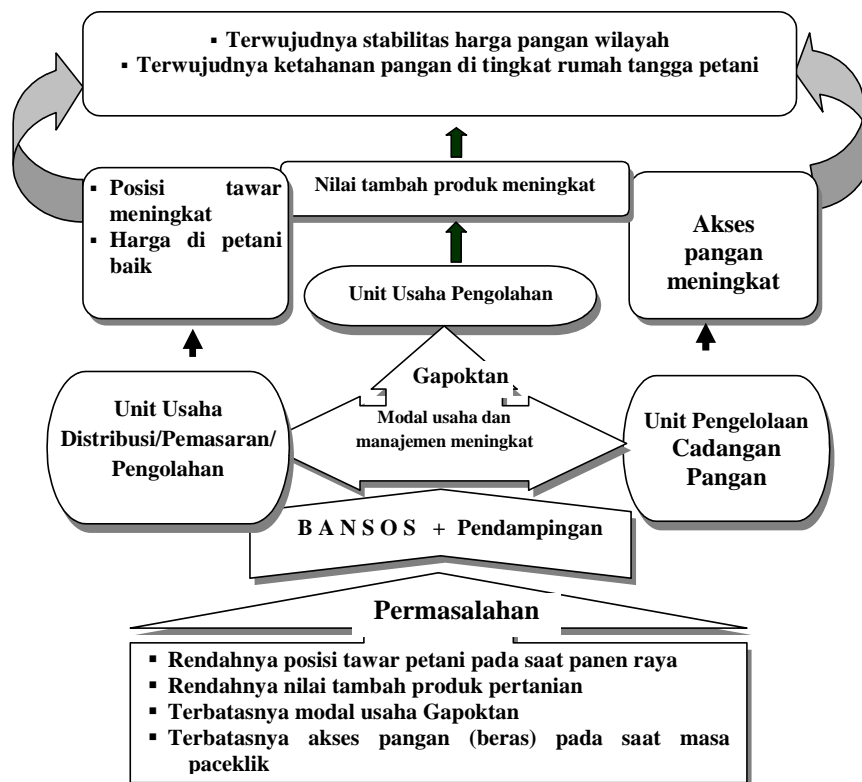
▪ Terwujudnya stabilitas harga pangan wilayah
▪ Terwujudnya ketahanan pangan di tingkat rumah tangga petani

▪ Posisi tawar meningkat
▪ Harga di petani baik

Nilai tambah produk meningkat

Akses pangan meningkat

Unit Usaha Pengolahan

Gapoktan

Modal usaha dan manajemen meningkat

Unit Usaha Distribusi/Pemasaran/ Pengolahan

Unit Pengelolaan Cadangan Pangan

B A N S O S + Pendampingan

Permasalahan

▪ Rendahnya posisi tawar petani pada saat panen raya
▪ Rendahnya nilai tambah produk pertanian
▪ Terbatasnya modal usaha Gapoktan
▪ Terbatasnya akses pangan (beras) pada saat masa paceklik